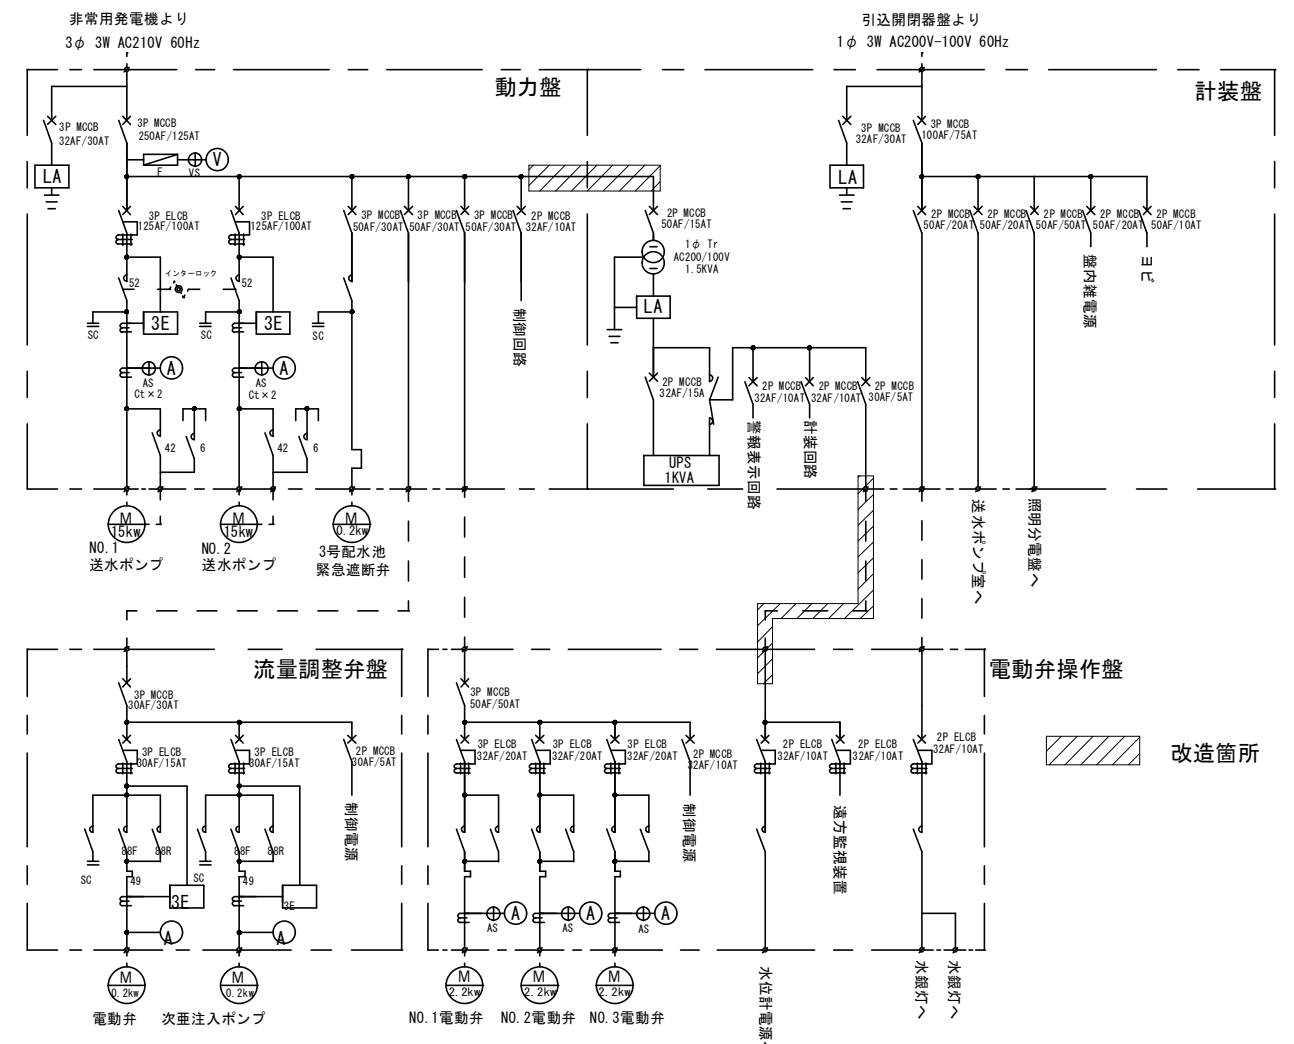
非常用発電機より
3$\phi$ 3W AC210V 60Hz

引込開閉器盤より
1$\phi$ 3W AC200V-100V 60Hz

動力盤

計装盤

LA
3P MCCB 32AF/30AT
3P MCCB 250AF/125AT
F
VS
V
3P ELCB 125AF/100AT
3P ELCB 125AF/100AT
3P MCCB 50AF/30AT
3P MCCB 50AF/30AT
3P MCCB 50AF/30AT
2P MCCB 32AF/10AT
52
インターロック
52
3E
3E
SC
SC
SC
AS
A
Ct×2
AS
A
Ct×2
42
6
42
6
制御回路

2P MCCB 50AF/15AT
1$\phi$ Tr AC200/100V 1.5KVA
LA
2P MCCB 32AF/15A
2P MCCB 32AF/10AT
2P MCCB 32AF/10AT
2P MCCB 30AF/5AT
警報表示回路
計装回路
UPS 1KVA

LA
3P MCCB 32AF/30AT
3P MCCB 100AF/75AT
2P MCCB 50AF/20AT
2P MCCB 50AF/20AT
2P MCCB 50AF/50AT
2P MCCB 50AF/20AT
2P MCCB 50AF/10AT
盤内雑電源
ヨビ
送水ポンプ室へ
照明分電盤へ

M 15kw
NO.1
送水ポンプ
M 15kw
NO.2
送水ポンプ
M 0.2kw
3号配水池
緊急遮断弁

流量調整弁盤
3P MCCB 30AF/30AT
3P ELCB 30AF/15AT
3P ELCB 30AF/15AT
2P MCCB 30AF/5AT
制御電源
SC
88F
88R
SC
88F
88R
49
3F
49
3F
A
A
M 0.2kw
電動弁
M 0.2kw
次亜注入ポンプ

電動弁操作盤
3P MCCB 50AF/50AT
3P ELCB 32AF/20AT
3P ELCB 32AF/20AT
3P ELCB 32AF/20AT
2P MCCB 32AF/10AT
制御電源
2P ELCB 32AF/10AT
2P ELCB 32AF/10AT
2P ELCB 32AF/10AT
遠方監視装置
AS
A
AS
A
AS
A
M 2.2kw
NO.1電動弁
M 2.2kw
NO.2電動弁
M 2.2kw
NO.3電動弁
水位計電源へ
水銀灯へ
水銀灯へ

改造箇所